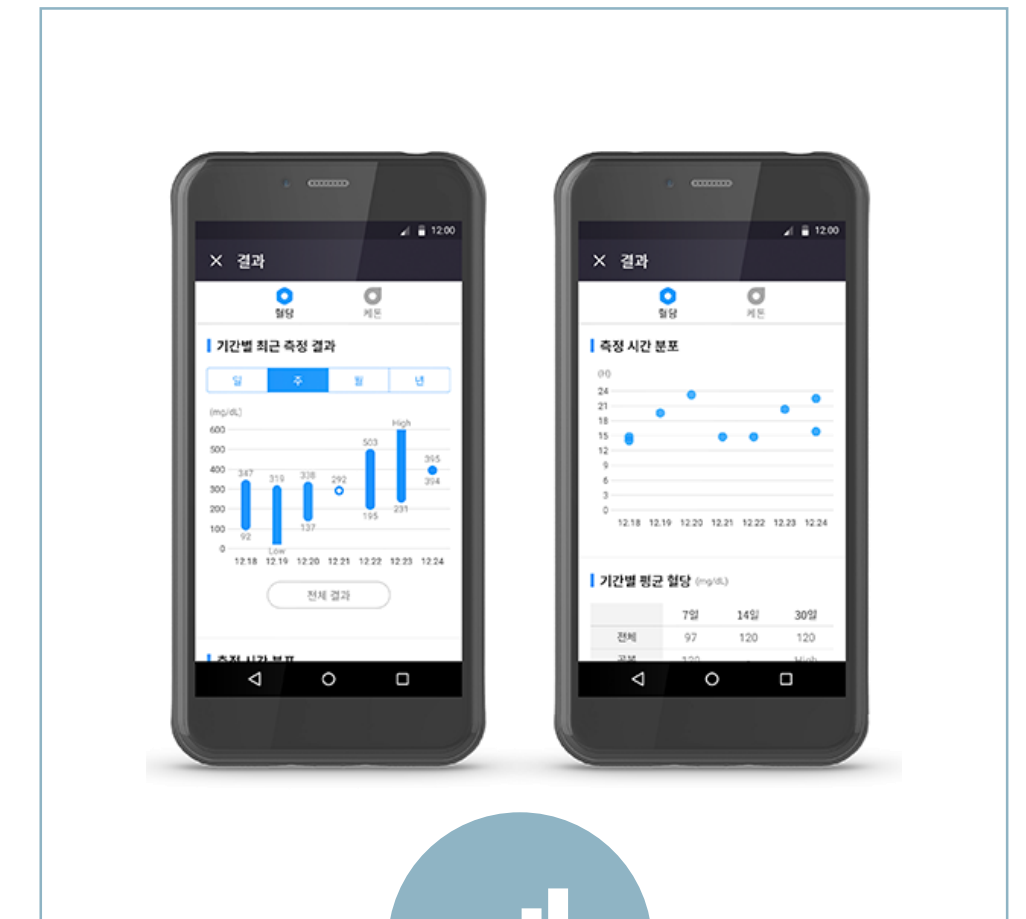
12:00

× 결과

혈당 케톤

기간별 최근 측정 결과

| 일 | 주 | 월 | 년 |
|---|---|---|---|

(mg/dL)
600
500
400
300
200
100
0

347
92
319
Low
338
137
292
503
195
High
231
395
394

12.18 12.19 12.20 12.21 12.22 12.23 12.24

전체 결과

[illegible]

12:00

× 결과

혈당 케톤

측정 시간 분포

(H)
24
21
18
15
12
9
6
3
0

12.18 12.19 12.20 12.21 12.22 12.23 12.24

기간별 평균 혈당 (mg/dL)

| | 7일 | 14일 | 30일 |
|---|---|---|---|
| 전체 | 97 | 120 | 120 |
| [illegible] | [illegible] | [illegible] | High |